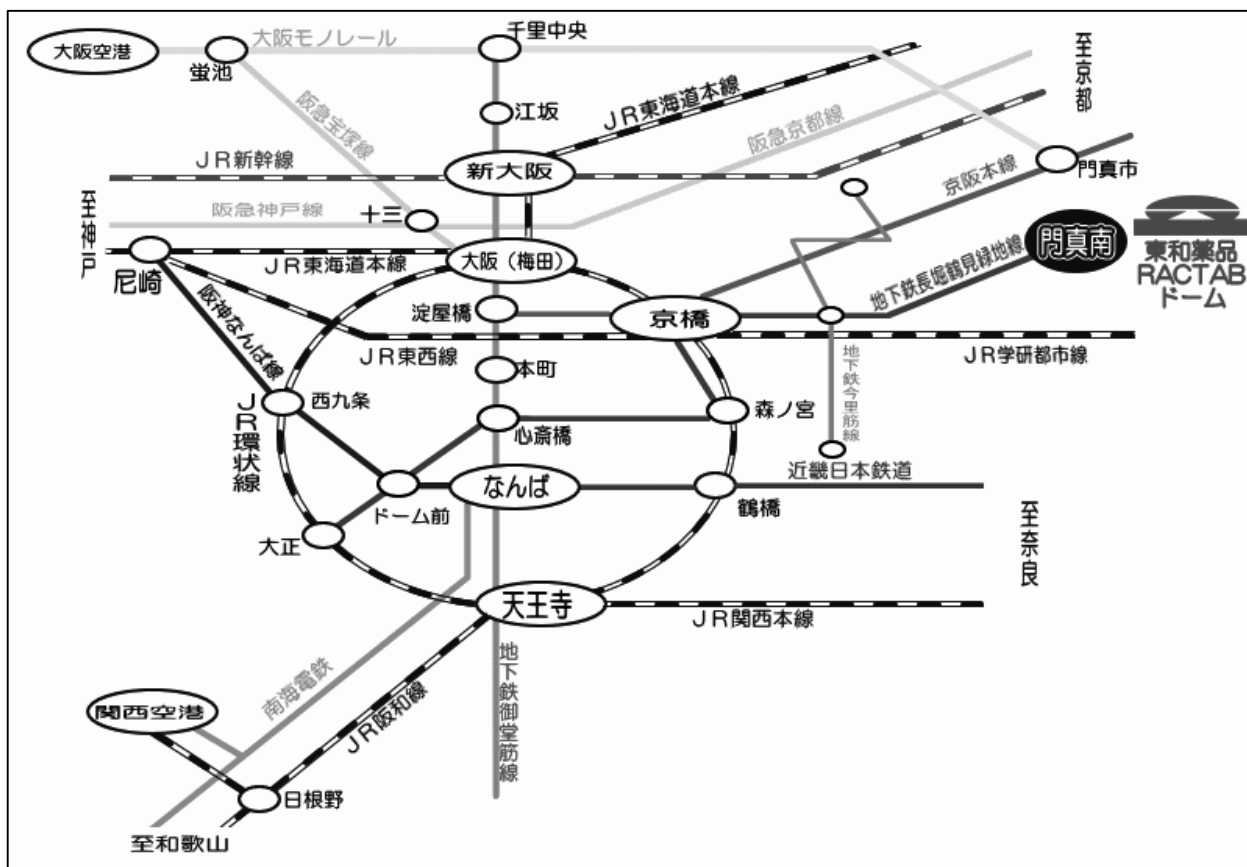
大阪空港
蛍池
大阪モノレール
千里中央
至京都
阪急宝塚線
江坂
JR東海道本線
阪急京都線
JR新幹線
新大阪
門真市
至神戸
阪急神戸線
十三
京阪本線
尼崎
JR東海道本線
大阪（梅田）
地下鉄長堀鶴見緑地線
門真南
東和薬品
RACTAB
ドーム
阪神なんば線
淀屋橋
京橋
JR東西線
JR学研都市線
本町
地下鉄今里筋線
JR環状線
西九条
心斎橋
森ノ宮
近畿日本鉄道
なんば
ドーム前
鶴橋
大正
至奈良
天王寺
JR関西本線
南海電鉄
地下鉄御堂筋線
関西空港
JR阪和線
日根野
至和歌山